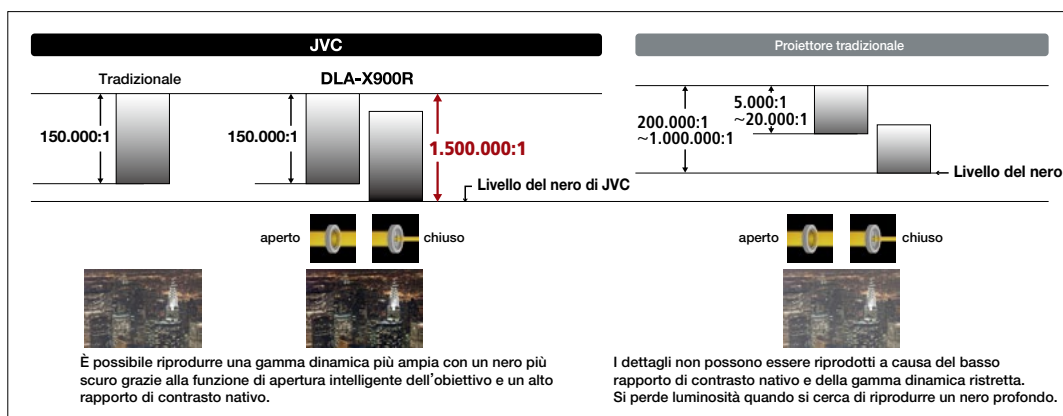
JVC

Proiettore tradizionale

Tradizionale

DLA-X900R

150.000:1

150.000:1

1.500.000:1

Livello del nero di JVC

200.000:1 ~1.000.000:1

5.000:1 ~20.000:1

Livello del nero

aperto

chiuso

aperto

chiuso

È possibile riprodurre una gamma dinamica più ampia con un nero più scuro grazie alla funzione di apertura intelligente dell'obiettivo e un alto rapporto di contrasto nativo.

I dettagli non possono essere riprodotti a causa del basso rapporto di contrasto nativo e della gamma dinamica ristretta. Si perde luminosità quando si cerca di riprodurre un nero profondo.